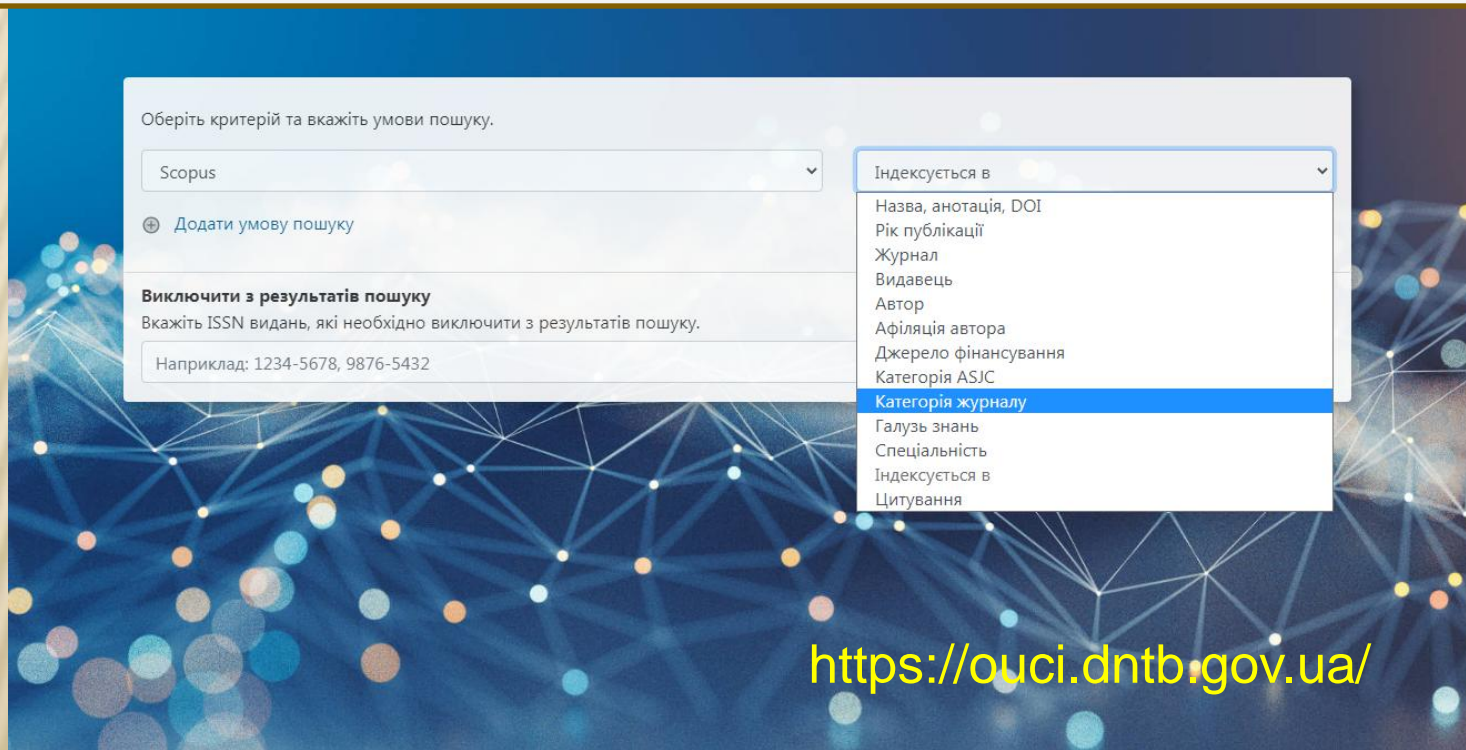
Оберіть критерій та вкажіть умови пошуку.

Scopus

Індексується в

Назва, анотація, DOI
Рік публікації
Журнал
Видавець
Автор
Афіляція автора
Джерело фінансування
Категорія ASJC
Категорія журналу
Галузь знань
Спеціальність
Індексується в
Цитування

Додати умову пошуку

Виключити з результатів пошуку
Вкажіть ISSN видань, які необхідно виключити з результатів пошуку.

Наприклад: 1234-5678, 9876-5432

https://ouci.dntb.gov.ua/